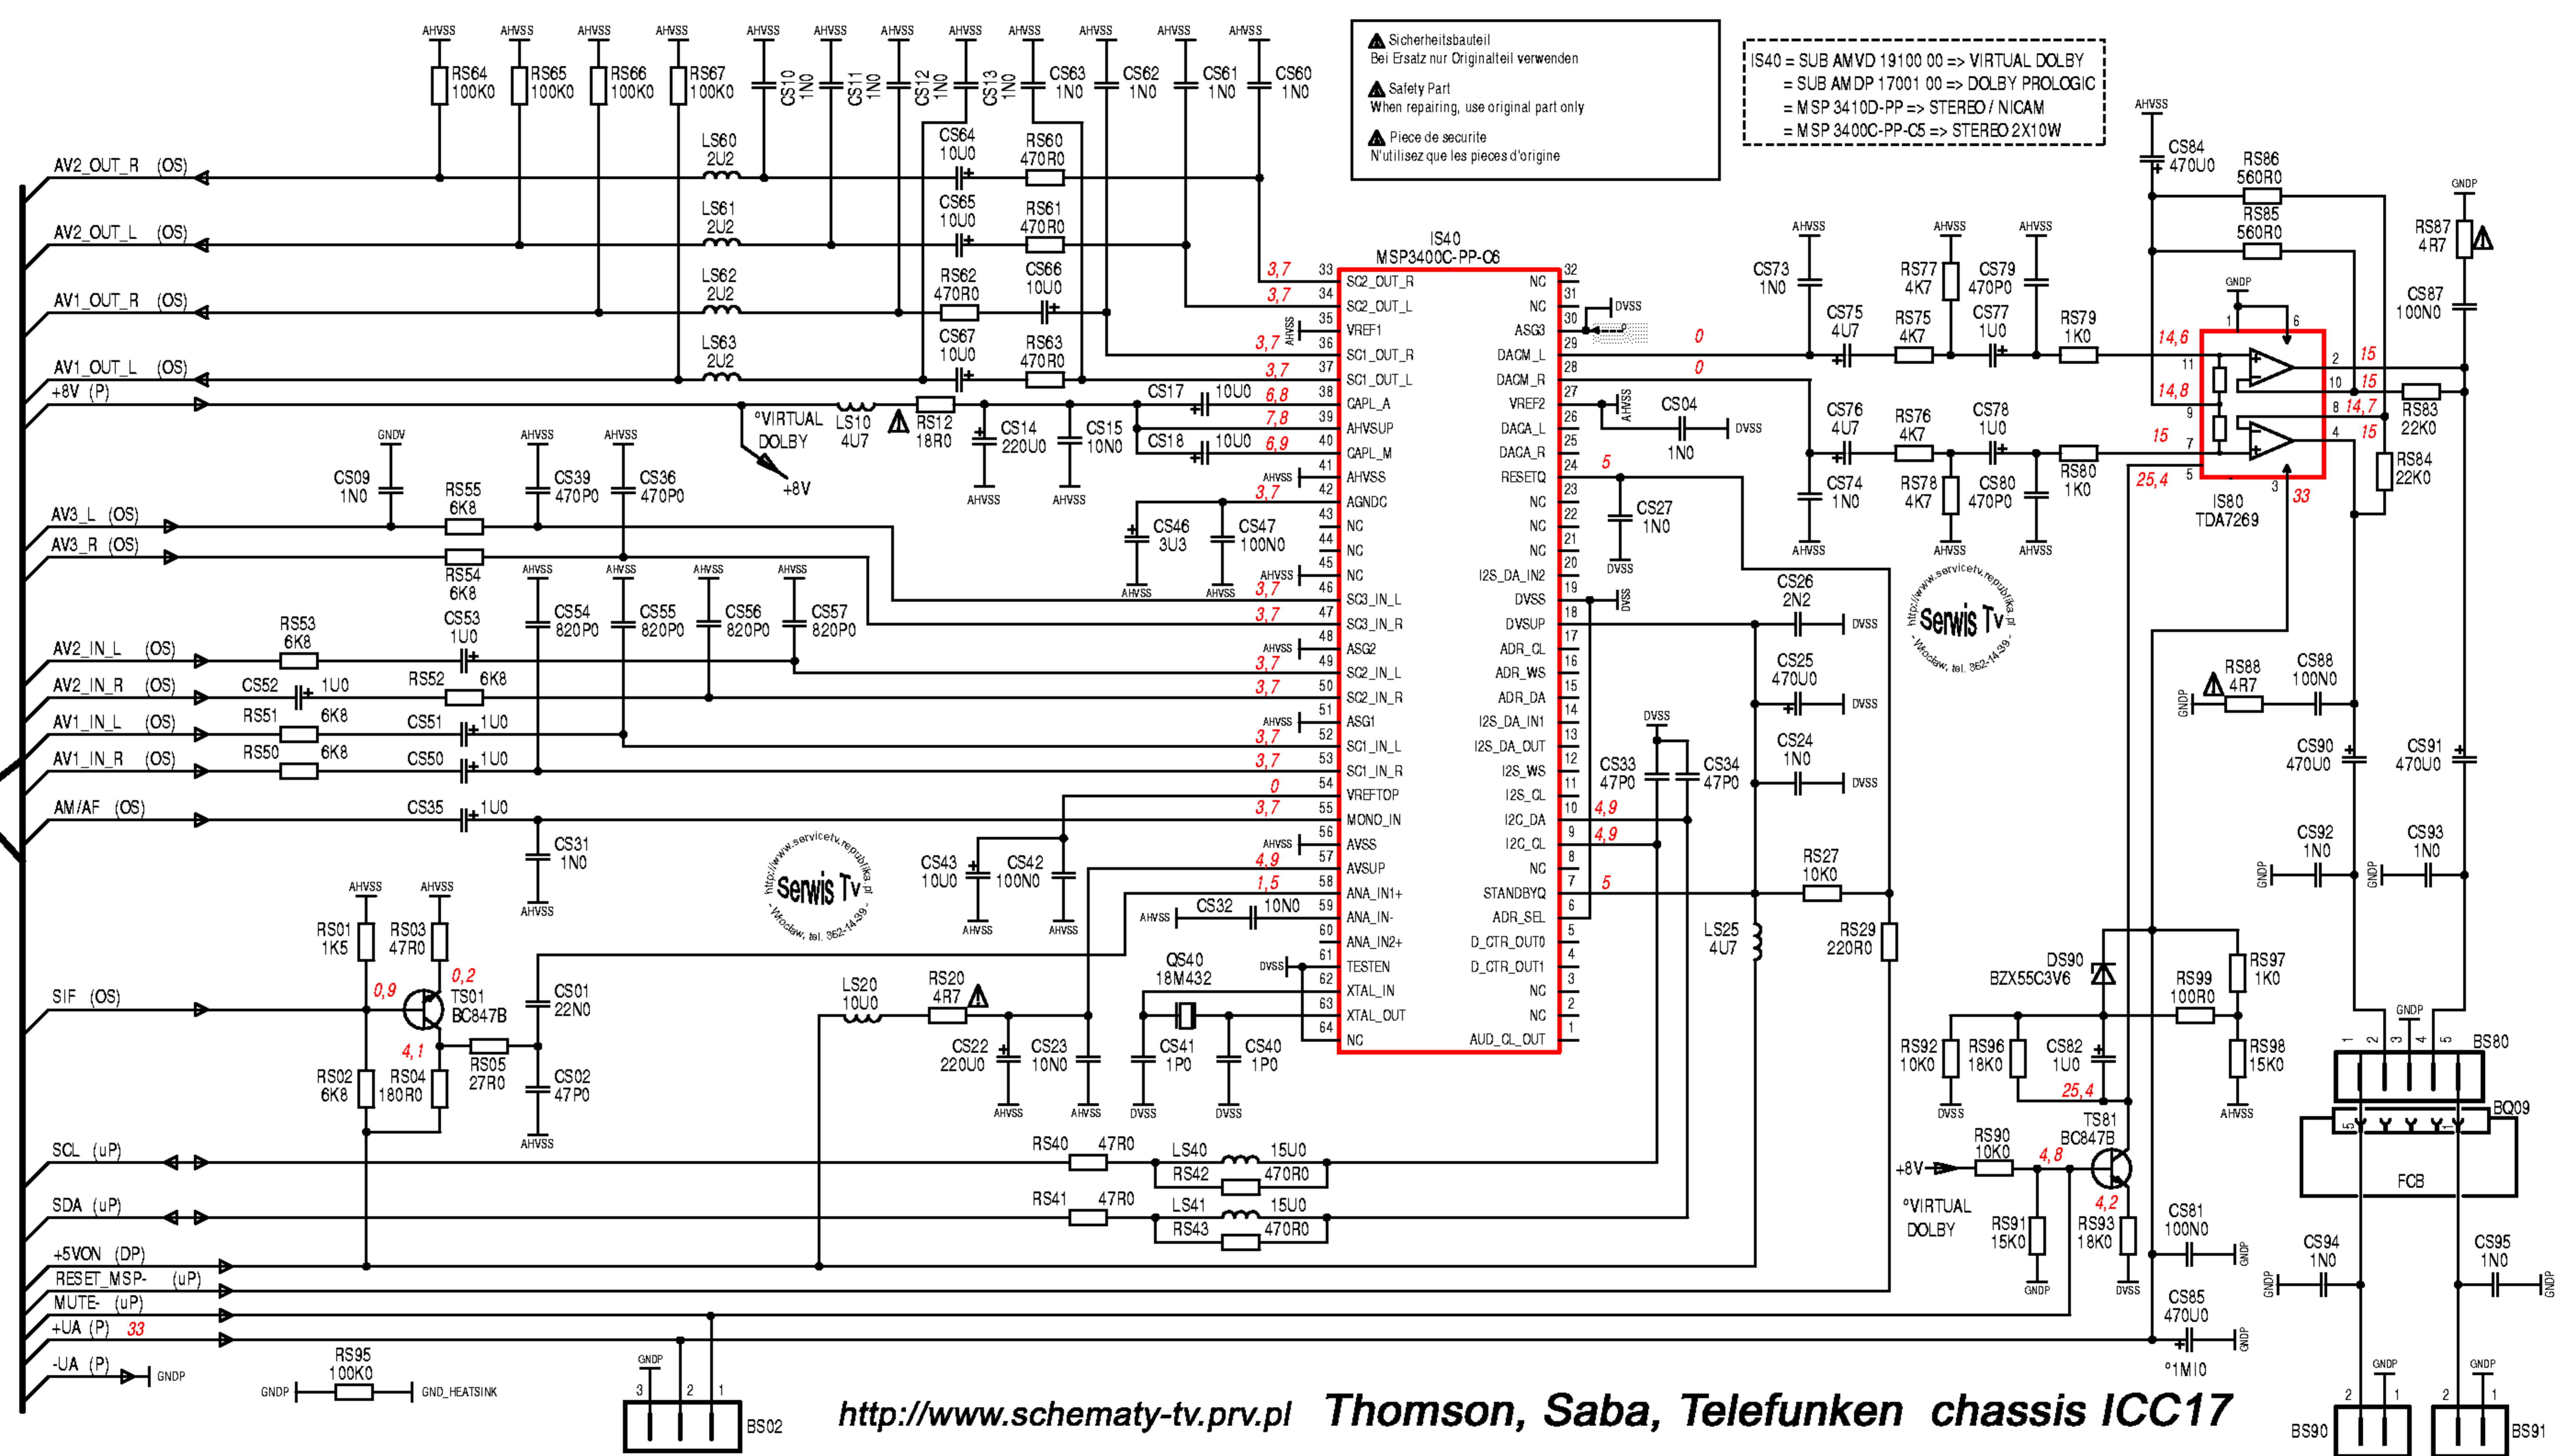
Sicherheitsbauteil
Bei Ersatz nur Originalteil verwenden

Safety Part
When repairing, use original part only

Piece de securite
N'utilisez que les pieces d'origine

IS40 = SUB AMVD 19100 00 => VIRTUAL DOLBY
= SUB AMDP 17001 00 => DOLBY PROLOGIC
= MSP 3410D-PP => STEREO / NICAM
= MSP 3400C-PP-C5 => STEREO 2X10W

AHVSS AHVSS AHVSS AHVSS AHVSS AHVSS AHVSS AHVSS AHVSS AHVSS AHVSS AHVSS

RS64 100K0 RS65 100K0 RS66 100K0 RS67 100K0 CS10 1N0 CS11 1N0 CS12 1N0 CS13 1N0 CS63 1N0 CS62 1N0 CS61 1N0 CS60 1N0

AV2_OUT_R (OS)
AV2_OUT_L (OS)
AV1_OUT_R (OS)
AV1_OUT_L (OS)
+8V (P)
AV3_L (OS)
AV3_R (OS)
AV2_IN_L (OS)
AV2_IN_R (OS)
AV1_IN_L (OS)
AV1_IN_R (OS)
AM/AF (OS)
SIF (OS)
SCL (uP)
SDA (uP)
+5VON (DP)
RESET_MSP- (uP)
MUTE- (uP)
+UA (P) 33
-UA (P) GNDP

LS60 2U2 LS61 2U2 LS62 2U2 LS63 2U2
CS64 10U0 RS60 470R0 CS65 10U0 RS61 470R0 RS62 470R0 CS66 10U0 CS67 10U0 RS63 470R0
°VIRTUAL DOLBY +8V LS10 4U7 RS12 18R0 CS14 220U0 CS15 10N0 CS17 10U0 CS18 10U0 AHVSS AHVSS
GNDV CS09 1N0 RS55 6K8 CS39 470P0 CS36 470P0 RS54 6K8
CS46 3U3 CS47 100N0 AHVSS AHVSS
RS53 6K8 CS53 1U0 CS54 820P0 CS55 820P0 CS56 820P0 CS57 820P0
CS52 1U0 RS52 6K8 RS51 6K8 CS51 1U0 RS50 6K8 CS50 1U0 CS35 1U0 CS31 1N0 AHVSS
CS43 10U0 CS42 100N0 AHVSS AHVSS
RS01 1K5 RS03 47R0 0,9 0,2 TS01 BC847B 4,1 CS01 22N0 RS05 27R0 CS02 47P0 RS02 6K8 RS04 180R0 AHVSS
LS20 10U0 RS20 4R7 CS22 220U0 CS23 10N0 CS32 10N0 QS40 18M432 CS41 1P0 CS40 1P0 DVSS DVSS AHVSS AHVSS
RS40 47R0 LS40 15U0 RS42 470R0 RS41 47R0 LS41 15U0 RS43 470R0
GNDP RS95 100K0 GND_HEATSINK BS02 3 2 1

IS40 MSP3400C-PP-C6
3,7 33 SC2_OUT_R NC 32
3,7 34 SC2_OUT_L NC 31
35 VREF1 ASG3 30
3,7 36 SC1_OUT_R DACM_L 29 0
3,7 37 SC1_OUT_L DACM_R 28 0
6,8 38 CAPL_A VREF2 27
7,8 39 AHVSUP DACA_L 26
6,9 40 CAPL_M DACA_R 25
41 AHVSS RESETQ 24 5
3,7 42 AGNDC NC 23
43 NC NC 22
44 NC NC 21
45 NC I2S_DA_IN2 20
3,7 46 SC3_IN_L DVSS 19
3,7 47 SC3_IN_R DVSUP 18
48 ASG2 ADR_CL 17
3,7 49 SC2_IN_L ADR_WS 16
3,7 50 SC2_IN_R ADR_DA 15
51 ASG1 I2S_DA_IN1 14
3,7 52 SC1_IN_L I2S_DA_OUT 13
3,7 53 SC1_IN_R I2S_WS 12
0 54 VREFTOP I2S_CL 11
3,7 55 MONO_IN I2C_DA 10 4,9
56 AVSS I2C_CL 9 4,9
4,9 57 AVSUP NC 8
1,5 58 ANA_IN1+ STANDBYQ 7 5
59 ANA_IN- ADR_SEL 6
60 ANA_IN2+ D_CTR_OUT0 5
61 TESTEN D_CTR_OUT1 4
62 XTAL_IN NC 3
63 XTAL_OUT NC 2
64 NC AUD_CL_OUT 1

CS04 1N0 DVSS CS27 1N0 DVSS CS26 2N2 DVSS CS25 470U0 DVSS CS24 1N0 DVSS CS33 47P0 CS34 47P0 RS27 10K0 LS25 4U7 RS29 220R0
CS73 1N0 CS75 4U7 RS75 4K7 RS77 4K7 CS79 470P0 CS77 1U0 RS79 1K0 CS76 4U7 RS76 4K7 CS78 1U0 RS80 1K0 CS74 1N0 RS78 4K7 CS80 470P0 AHVSS
CS84 470U0 RS86 560R0 RS85 560R0 RS87 4R7 CS87 100N0 RS83 22K0 RS84 22K0 GNDP
14,6 14,8 15 25,4 15 15 14,7 15 33 IS80 TDA7269
RS88 4R7 CS88 100N0 CS90 470U0 CS91 470U0 CS92 1N0 CS93 1N0 GNDP
DS90 BZX55C3V6 RS99 100R0 RS97 1K0 RS92 10K0 RS96 18K0 CS82 1U0 RS98 15K0 25,4 DVSS AHVSS
BS80 1 2 3 4 5 GNDP BQ09 FCB
+8V RS90 10K0 4,8 TS81 BC847B 4,2 °VIRTUAL DOLBY RS91 15K0 RS93 18K0 CS81 100N0 CS85 470U0 °1M10 GNDP DVSS
CS94 1N0 CS95 1N0 GNDP BS90 BS91 2 1

http://www.servicetv.republika.pl Serwis Tv Wrocław, tel. 362-14-39

http://www.schematy-tv.prv.pl Thomson, Saba, Telefunken chassis ICC17